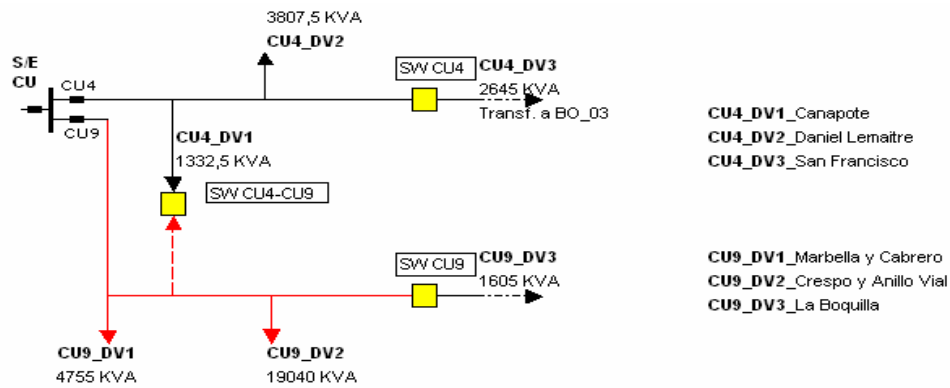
3807,5 KVA
CU4_DV2

S/E
CU

CU4

CU9

SW CU4

CU4_DV3
2645 KVA
Transf. a BO_03

CU4_DV1
1332,5 KVA

SW CU4-CU9

SW CU9

CU9_DV3
1605 KVA

CU9_DV1
4755 KVA

CU9_DV2
19040 KVA

CU4_DV1_Canapote
CU4_DV2_Daniel Lemaitre
CU4_DV3_San Francisco

CU9_DV1_Marbella y Cabrero
CU9_DV2_Crespo y Anillo Vial
CU9_DV3_La Boquilla